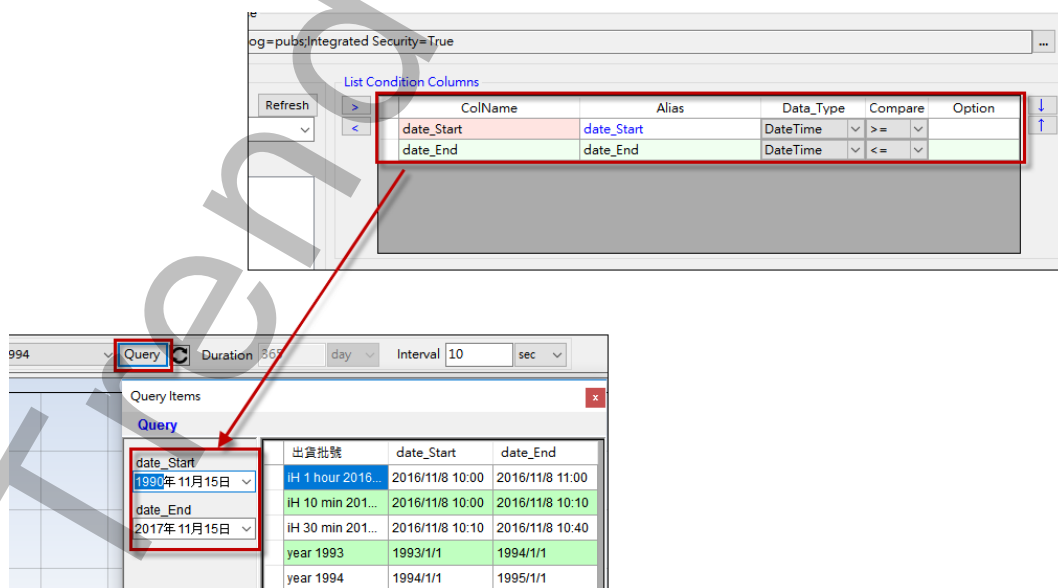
e

og=pubs;Integrated Security=True

...

List Condition Columns

Refresh

>

<

| ColName | Alias | Data_Type | Compare | Option |
|---|---|---|---|---|
| date_Start | date_Start | DateTime | >= | |
| date_End | date_End | DateTime | <= | |

↓

↑

994

Query

Duration 365 day

Interval 10 sec

Query Items

x

Query

date_Start

1990年 11月15日

date_End

2017年 11月15日

| 出貨批號 | date_Start | date_End |
|---|---|---|
| iH 1 hour 2016... | 2016/11/8 10:00 | 2016/11/8 11:00 |
| iH 10 min 201... | 2016/11/8 10:00 | 2016/11/8 10:10 |
| iH 30 min 201... | 2016/11/8 10:10 | 2016/11/8 10:40 |
| year 1993 | 1993/1/1 | 1994/1/1 |
| year 1994 | 1994/1/1 | 1995/1/1 |